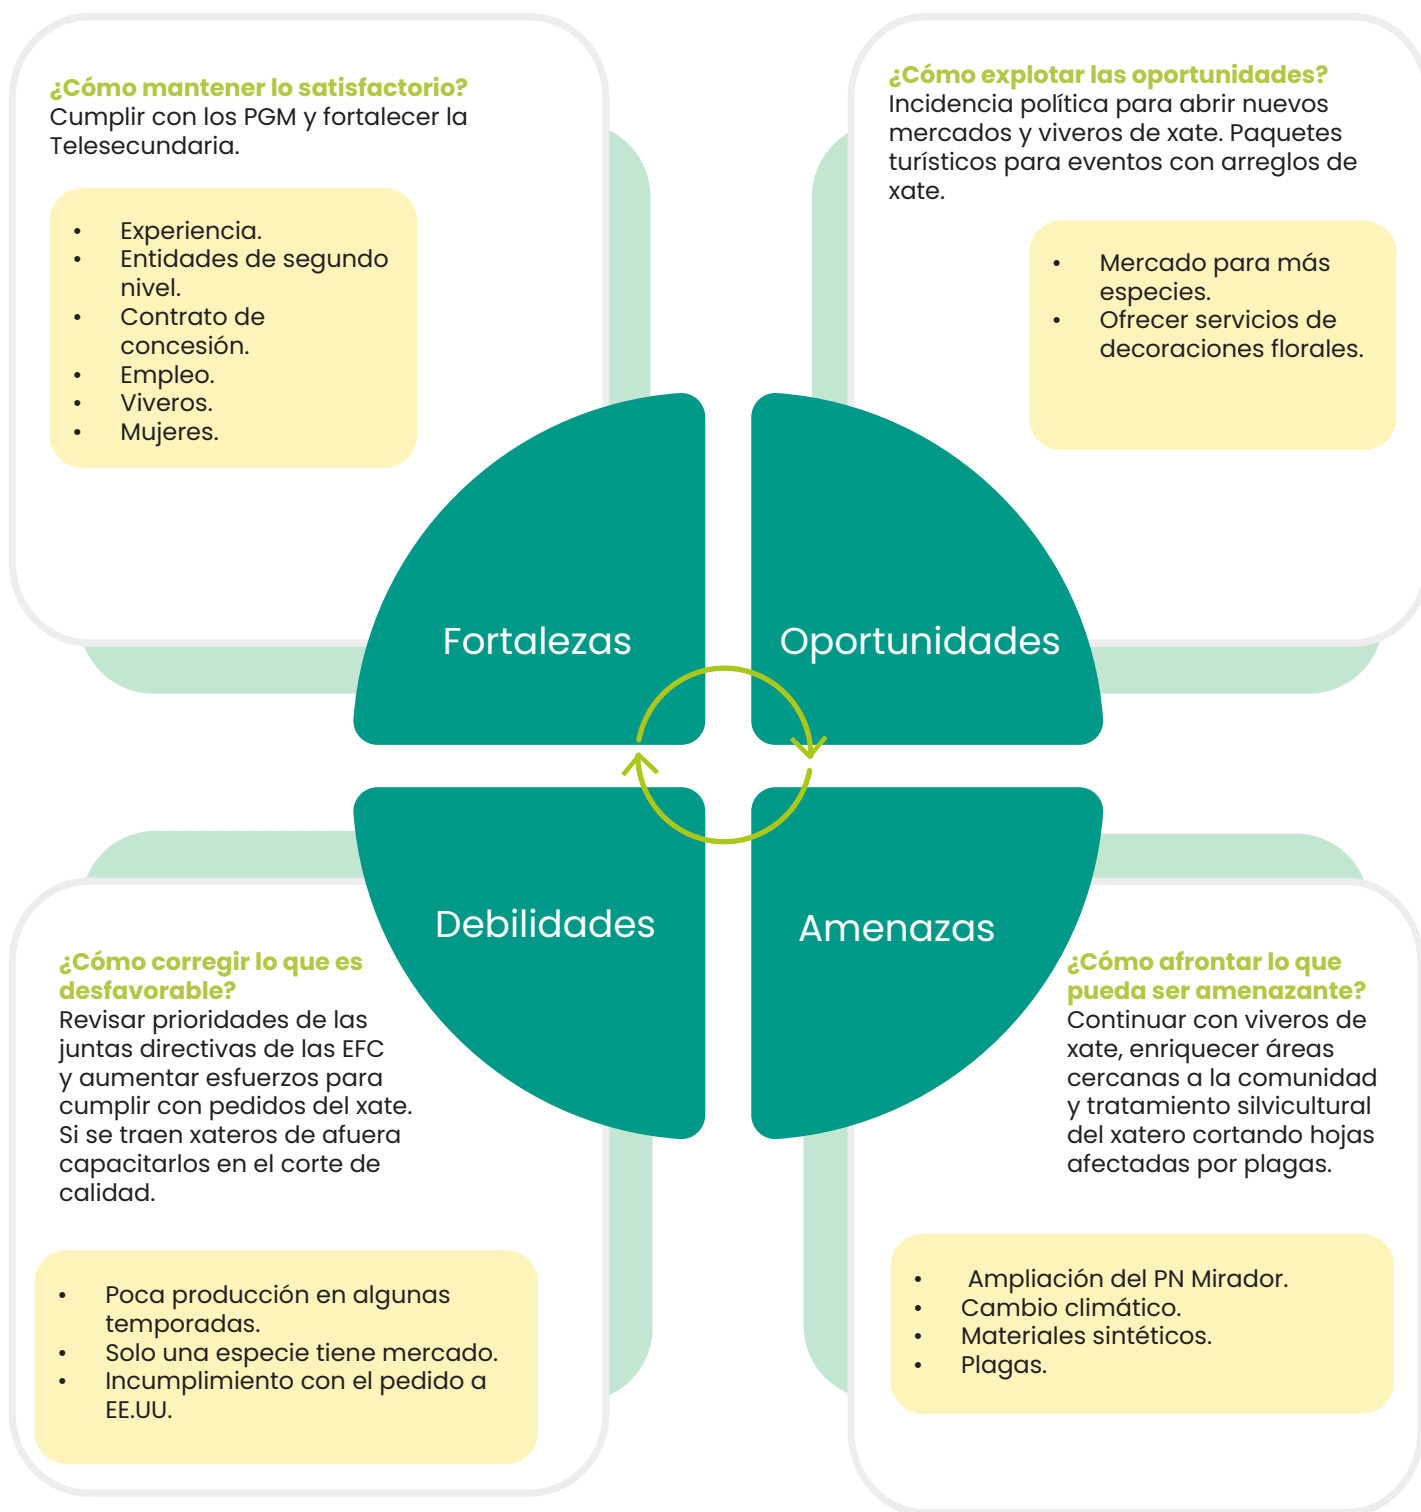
¿Cómo mantener lo satisfactorio?
Cumplir con los PGM y fortalecer la Telesecundaria.

- Experiencia.
- Entidades de segundo nivel.
- Contrato de concesión.
- Empleo.
- Viveros.
- Mujeres.

¿Cómo explotar las oportunidades?
Incidencia política para abrir nuevos mercados y viveros de xate. Paquetes turísticos para eventos con arreglos de xate.

- Mercado para más especies.
- Ofrecer servicios de decoraciones florales.

Fortalezas

Oportunidades

Debilidades

Amenazas

¿Cómo corregir lo que es desfavorable?
Revisar prioridades de las juntas directivas de las EFC y aumentar esfuerzos para cumplir con pedidos del xate. Si se traen xateros de afuera capacitarlos en el corte de calidad.

- Poca producción en algunas temporadas.
- Solo una especie tiene mercado.
- Incumplimiento con el pedido a EE.UU.

¿Cómo afrontar lo que pueda ser amenazante?
Continuar con viveros de xate, enriquecer áreas cercanas a la comunidad y tratamiento silvicultural del xatero cortando hojas afectadas por plagas.

- Ampliación del PN Mirador.
- Cambio climático.
- Materiales sintéticos.
- Plagas.